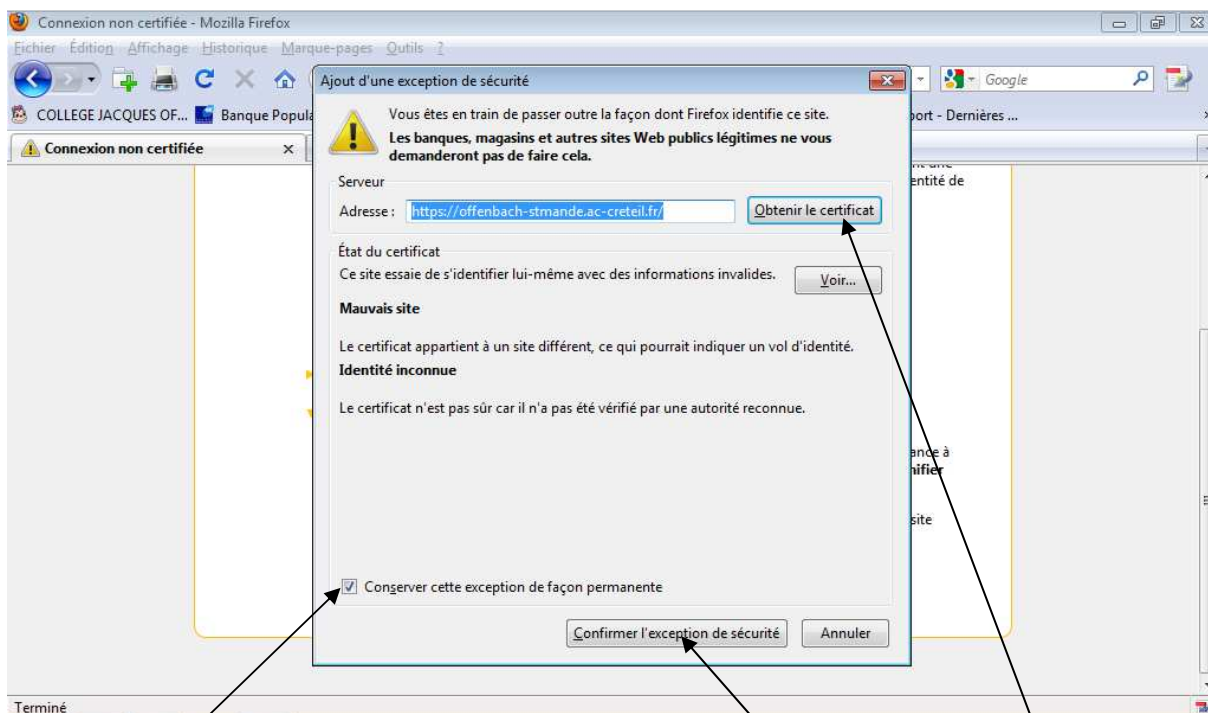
Connexion non certifiée - Mozilla Firefox

Fichier Édition Affichage Historique Marque-pages Outils ?

Google

COLLEGE JACQUES OF... Banque Popula

ort - Dernières ...

Connexion non certifiée ×

entité de

ance à

ifier

site

Ajout d'une exception de sécurité

Vous êtes en train de passer outre la façon dont Firefox identifie ce site.

Les banques, magasins et autres sites Web publics légitimes ne vous demanderont pas de faire cela.

Serveur

Adresse : https://offenbach-stmande.ac-creteil.fr/

Obtenir le certificat

État du certificat

Ce site essaie de s'identifier lui-même avec des informations invalides.

Voir...

Mauvais site

Le certificat appartient à un site différent, ce qui pourrait indiquer un vol d'identité.

Identité inconnue

Le certificat n'est pas sûr car il n'a pas été vérifié par une autorité reconnue.

Conserver cette exception de façon permanente

Confirmer l'exception de sécurité

Annuler

Terminé